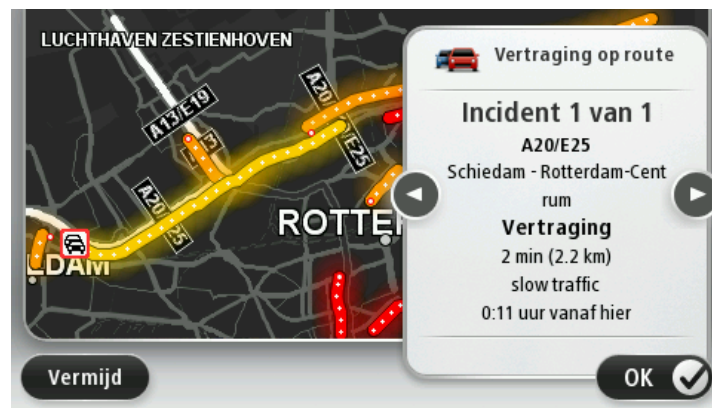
LUCHTHAVEN ZESTIENHOVEN

A13/E19

A20

E25

A20

E25

ROTTER

LDAM

Vertraging op route

Incident 1 van 1

A20/E25

Schiedam - Rotterdam-Centrum

Vertraging

2 min (2.2 km)

slow traffic

0:11 uur vanaf hier

Vermijd

OK